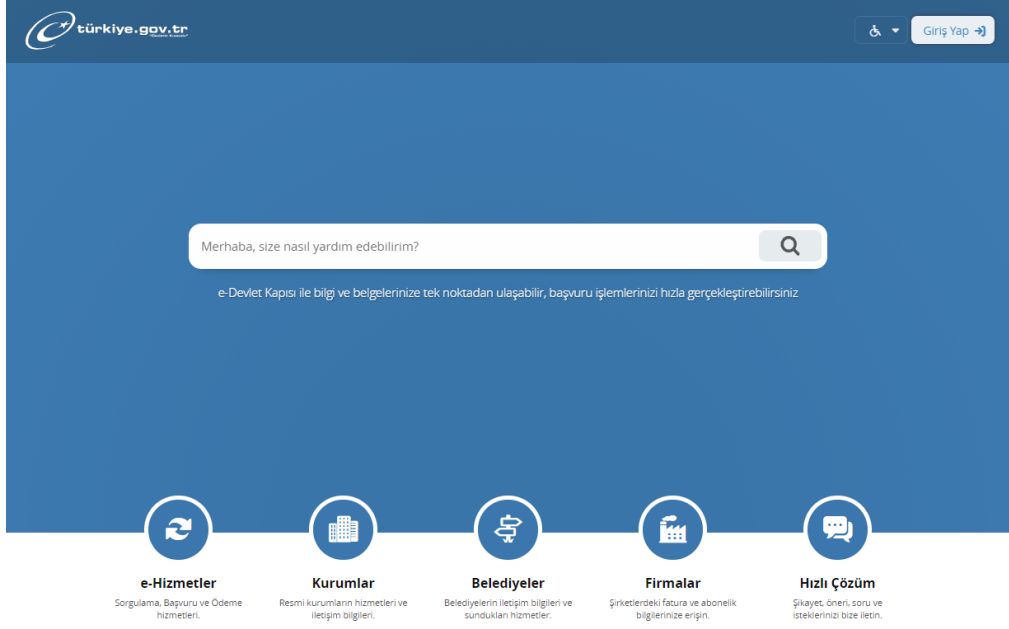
türkiye.gov.tr

Giriş Yap

Merhaba, size nasıl yardım edebilirim?

e-Devlet Kapısı ile bilgi ve belgelerinize tek noktadan ulaşabilir, başvuru işlemlerinizi hızla gerçekleştirebilirsiniz

e-Hizmetler
Sorgulama, Başvuru ve Ödeme hizmetleri.

Kurumlar
Resmi kurumların hizmetleri ve iletişim bilgileri.

Belediyeler
Belediyelerin iletişim bilgileri ve sundukları hizmetler.

Firmalar
Şirketlerdeki fatura ve abonelik bilgilerinize erişin.

Hızlı Çözüm
Şikayet, öneri, soru ve isteklerinizi bize iletin.